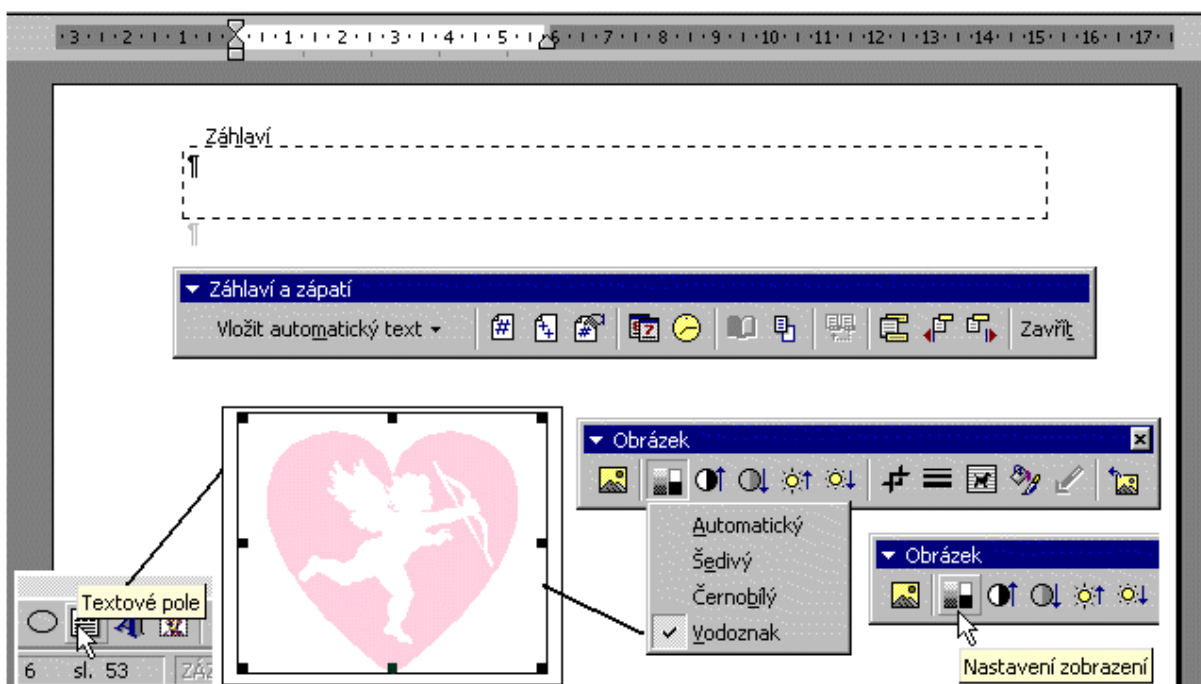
·3·1·2·1·1· ·1·1·2·1·3·1·4·1·5·1· ·6·1·7·1·8·1·9·1·10·1·11·1·12·1·13·1·14·1·15·1·16·1·17·

Záhlaví
¶
¶

Záhlaví a zápatí
Vložit automatický text
Zavřít

Obrázek
Automatický
Šedivý
Černobílý
Vodoznak

Obrázek
Nastavení zobrazení

Textové pole

6 sl. 53 ZÁZ